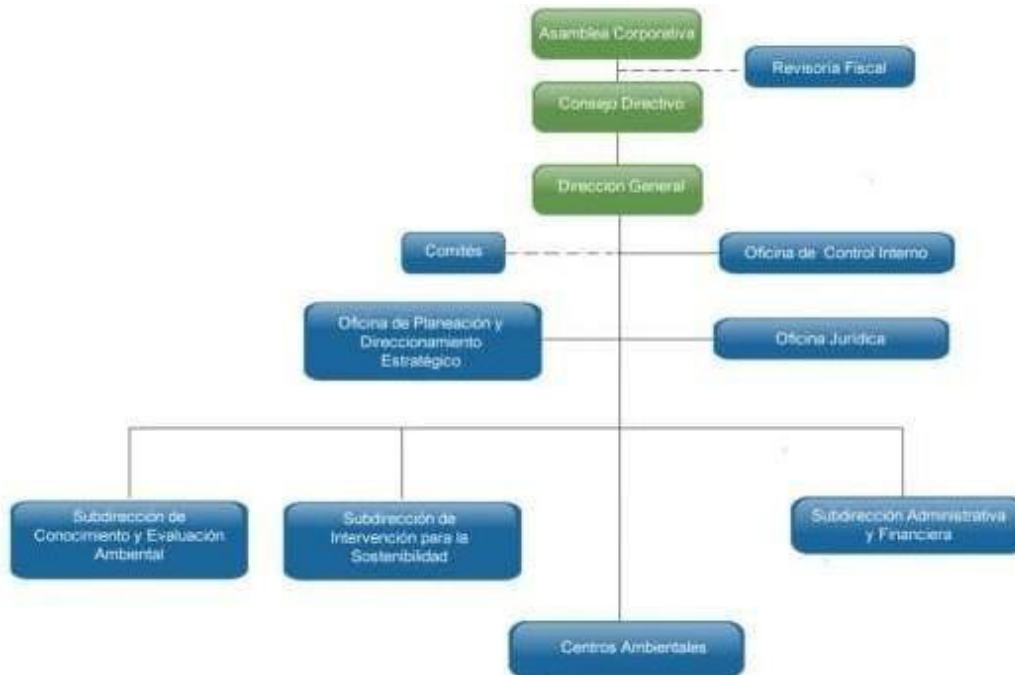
Asamblea Corporativa

Revisoria Fiscal

Consejo Directivo

Direccion General

Comités

Oficina de Control Interno

Oficina de Planeación y Direccionamiento Estratégico

Oficina Jurídica

Subdirección de Conocimiento y Evaluación Ambiental

Subdirección de Intervención para la Sostenibilidad

Subdirección Administrativa y Financiera

Centros Ambientales